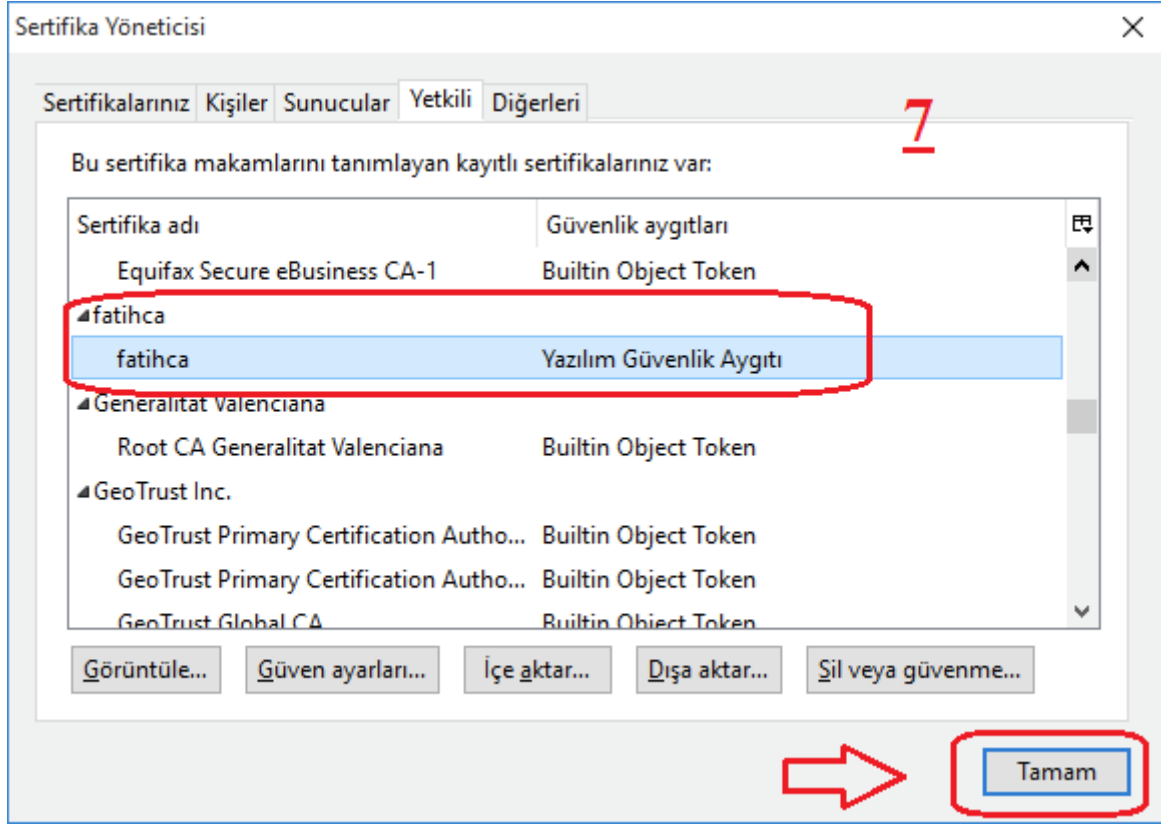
Sertifika Yöneticisi

Sertifikalarınız | Kişiler | Sunucular | Yetkili | Diğerleri

7

Bu sertifika makamlarını tanımlayan kayıtlı sertifikalarınız var:

| Sertifika adı | Güvenlik aygıtları |
|---|---|
| Equifax Secure eBusiness CA-1 | Builtin Object Token |
| ◢fatihca | |
| fatihca | Yazılım Güvenlik Aygıtı |
| ◢Generalitat Valenciana | |
| Root CA Generalitat Valenciana | Builtin Object Token |
| ◢GeoTrust Inc. | |
| GeoTrust Primary Certification Autho... | Builtin Object Token |
| GeoTrust Primary Certification Autho... | Builtin Object Token |
| GeoTrust Global CA | Builtin Object Token |

Görüntüle... | Güven ayarları... | İçe aktar... | Dışa aktar... | Sil veya güvenme...

Tamam